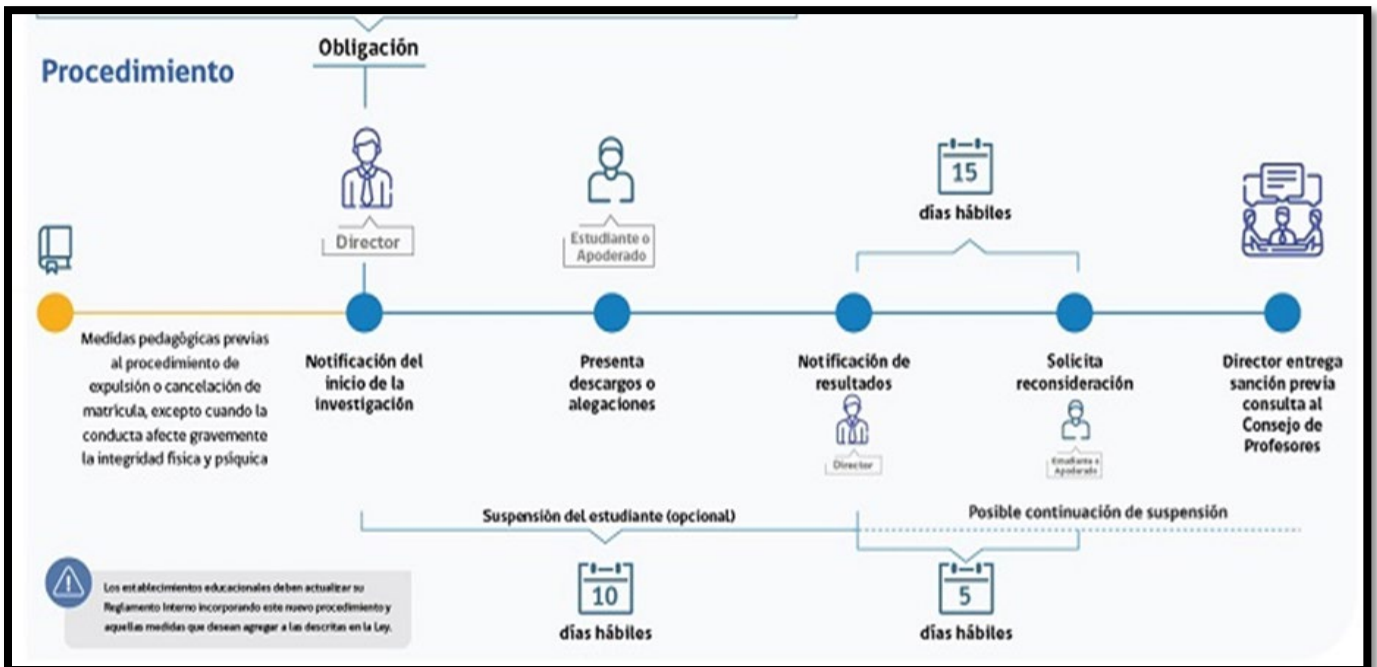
Procedimiento

Obligación

Director

Estudiante o Apoderado

15

días hábiles

Medidas pedagógicas previas al procedimiento de expulsión o cancelación de matrícula, excepto cuando la conducta afecte gravemente la integridad física y psíquica

Notificación del inicio de la investigación

Presenta descargos o alegaciones

Notificación de resultados

Director

Solicita reconsideración

Estudiante o Apoderado

Director entrega sanción previa consulta al Consejo de Profesores

Suspensión del estudiante (opcional)

Posible continuación de suspensión

10

días hábiles

5

días hábiles

Los establecimientos educacionales deben actualizar su Reglamento Interno incorporando este nuevo procedimiento y aquellas medidas que desean agregar a las descritas en la Ley.